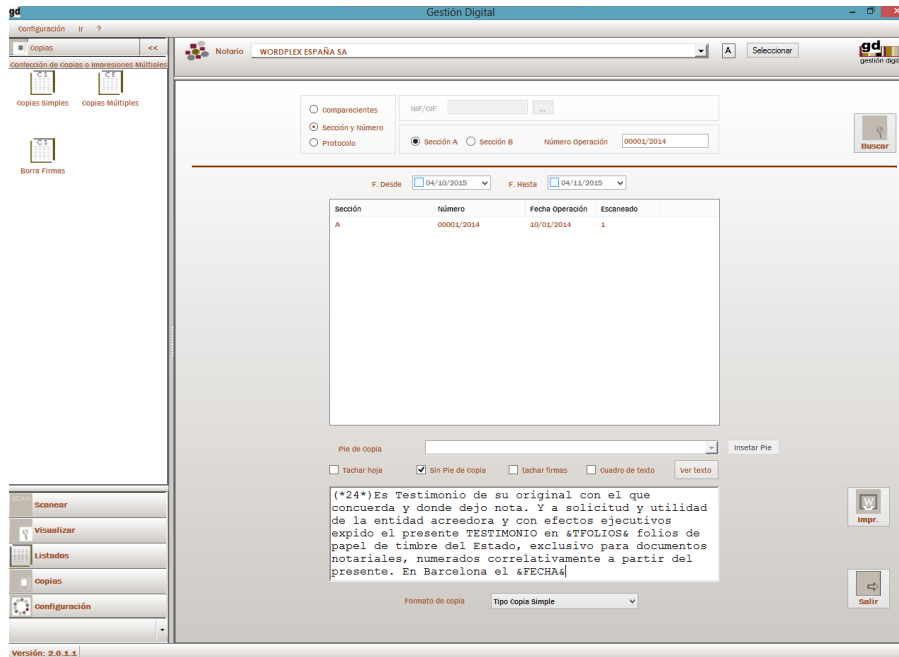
gd Gestión Digital

Configuración Ir ?

Copias <<

Confección de Copias o Impresiones Múltiples

C S
Copias Simples

C E
Copias Múltiples

C S
Borra Firmas

Notario WORDPLEX ESPAÑA SA A Seleccionar

gd
gestión digit

Comparecientes
Sección y Número
Protocolo

NIF/CIF ...

Sección A Sección B Número Operación 00001/2014

Buscar

F. Desde 04/10/2015 F. Hasta 04/11/2015

| Sección | Número | Fecha Operación | Escaneado |
|---|---|---|---|
| A | 00001/2014 | 10/01/2014 | 1 |

Pie de Copia Insertar Pie

Tachar hoja Sin Pie de Copia tachar firmas Cuadro de texto Ver texto

(*24*)Es Testimonio de su original con el que concuerda y donde dejo nota. Y a solicitud y utilidad de la entidad acreedora y con efectos ejecutivos expido el presente TESTIMONIO en &TFOLIOS& folios de papel de timbre del Estado, exclusivo para documentos notariales, numerados correlativamente a partir del presente. En Barcelona el &FECHA&

Impr.

Salir

Formato de copia Tipo Copia Simple

Scanear
Visualizar
Listados
Copias
Configuración

Versión: 2.0.1.1